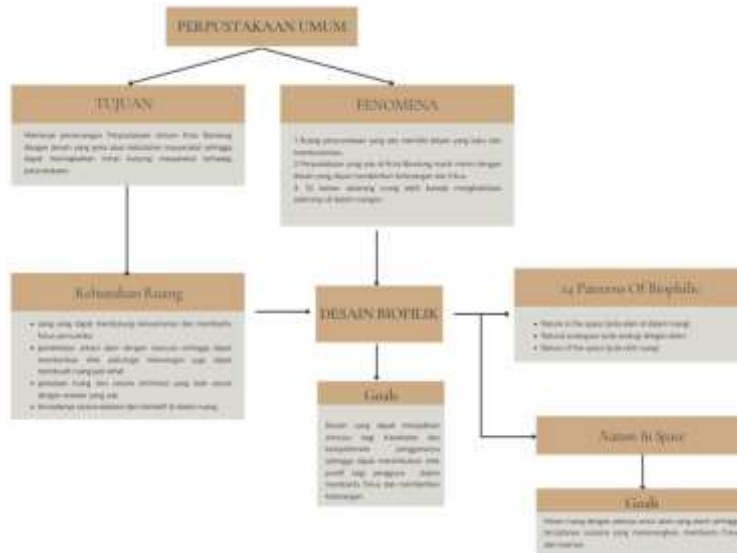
PERPUSTAKAAN UMUM

TUJUAN

Merancang perancangan Perpustakaan Umum Kota Bandung dengan desain yang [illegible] masyarakat sehingga dapat meningkatkan minat kunjung masyarakat terhadap perpustakaan

FENOMENA

1.Ruang perpustakaan yang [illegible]
2.Perpustakaan yang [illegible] Kota Bandung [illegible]
3. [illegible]

Kebutuhan Ruang

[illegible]

DESAIN BIOFILIK

Goals

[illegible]

14 Patterns Of Biophilic

Nature in the space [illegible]
Natural analogues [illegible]
Nature of the space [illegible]

Nature In Space

Goals

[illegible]